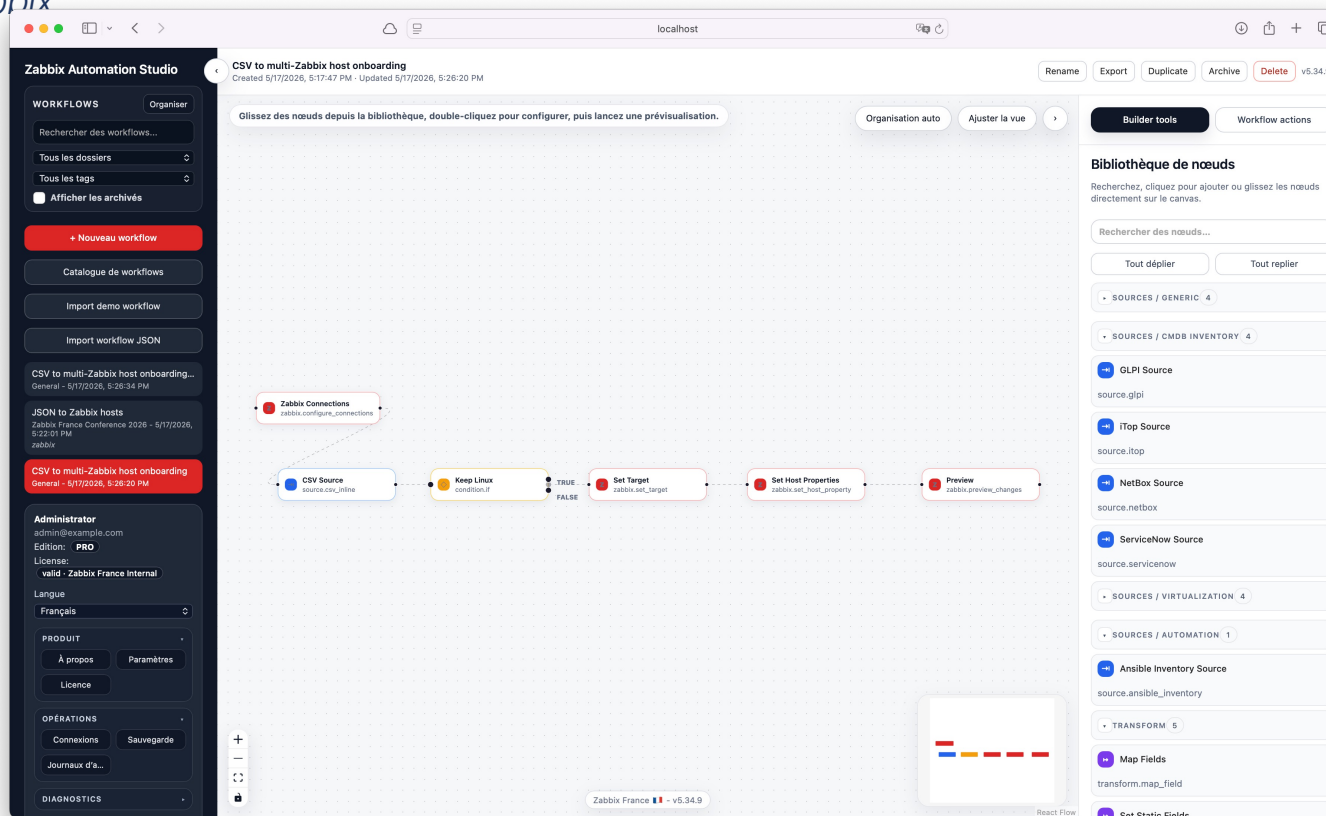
localhost

Zabbix Automation Studio

WORKFLOWS
Organiser
Rechercher des workflows...
Tous les dossiers
Tous les tags
Afficher les archivés

+ Nouveau workflow
Catalogue de workflows
Import demo workflow
Import workflow JSON

CSV to multi-Zabbix host onboarding...
General - 5/17/2026, 5:26:34 PM

JSON to Zabbix hosts
Zabbix France Conference 2026 - 5/17/2026, 5:22:01 PM
zabbix

CSV to multi-Zabbix host onboarding
General - 5/17/2026, 5:26:20 PM

Administrator
admin@example.com
Edition: PRO
License:
valid · Zabbix France Internal
Langue
Français

PRODUIT
À propos
Paramètres
Licence

OPÉRATIONS
Connexions
Sauvegarde
Journaux d'a...

DIAGNOSTICS

CSV to multi-Zabbix host onboarding
Created 5/17/2026, 5:17:47 PM · Updated 5/17/2026, 5:26:20 PM

Rename
Export
Duplicate
Archive
Delete
v5.34.

Glissez des nœuds depuis la bibliothèque, double-cliquez pour configurer, puis lancez une prévisualisation.

Organisation auto
Ajuster la vue

Zabbix Connections
zabbix.configure_connections

CSV Source
source.csv_inline

Keep Linux
condition.if

TRUE
FALSE

Set Target
zabbix.set_target

Set Host Properties
zabbix.set_host_property

Preview
zabbix.preview_changes

Zabbix France 🇫🇷 - v5.34.9

React Flow

Builder tools
Workflow actions

Bibliothèque de nœuds
Recherchez, cliquez pour ajouter ou glissez les nœuds directement sur le canvas.

Rechercher des nœuds...

Tout déplier
Tout replier

SOURCES / GENERIC 4
SOURCES / CMDB INVENTORY 4

GLPI Source
source.glpi

iTop Source
source.itop

NetBox Source
source.netbox

ServiceNow Source
source.servicenow

SOURCES / VIRTUALIZATION 4
SOURCES / AUTOMATION 1

Ansible Inventory Source
source.ansible_inventory

TRANSFORM 5

Map Fields
transform.map_field

Set Static Fields